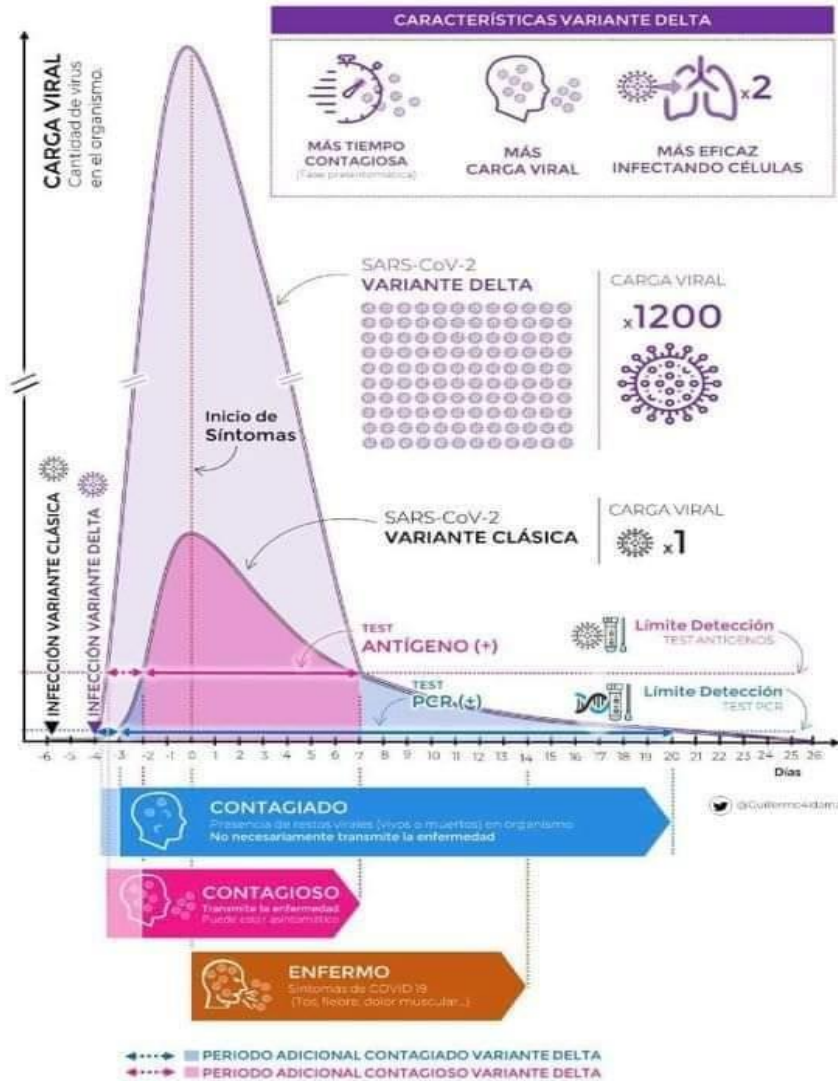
CARACTERÍSTICAS VARIANTE DELTA

MÁS TIEMPO CONTAGIOSA
(Fase presintomática)

MÁS CARGA VIRAL

x2
MÁS EFICAZ INFECTANDO CÉLULAS

CARGA VIRAL
Cantidad de virus en el organismo.

SARS-CoV-2
VARIANTE DELTA

CARGA VIRAL
x1200

Inicio de Síntomas

SARS-CoV-2
VARIANTE CLÁSICA

CARGA VIRAL
x1

INFECCIÓN VARIANTE CLÁSICA

INFECCIÓN VARIANTE DELTA

TEST
ANTÍGENO (+)

Límite Detección
TEST ANTÍGENOS

TEST
PCR (+)

Límite Detección
TEST PCR

-6 -5 -4 -3 -2 -1 0 1 2 3 4 5 6 7 8 9 10 11 12 13 14 15 16 17 18 19 20 21 22 23 24 25 26
Días

@GuillermoAldam...

CONTAGIADO
Presencia de restos virales (vivos o muertos) en organismo
No necesariamente transmite la enfermedad

CONTAGIOSO
Transmite la enfermedad
Puede ser asintomático

ENFERMO
Síntomas de COVID 19
(Tos, fiebre, dolor muscular...)

PERIODO ADICIONAL CONTAGIADO VARIANTE DELTA
PERIODO ADICIONAL CONTAGIOSO VARIANTE DELTA